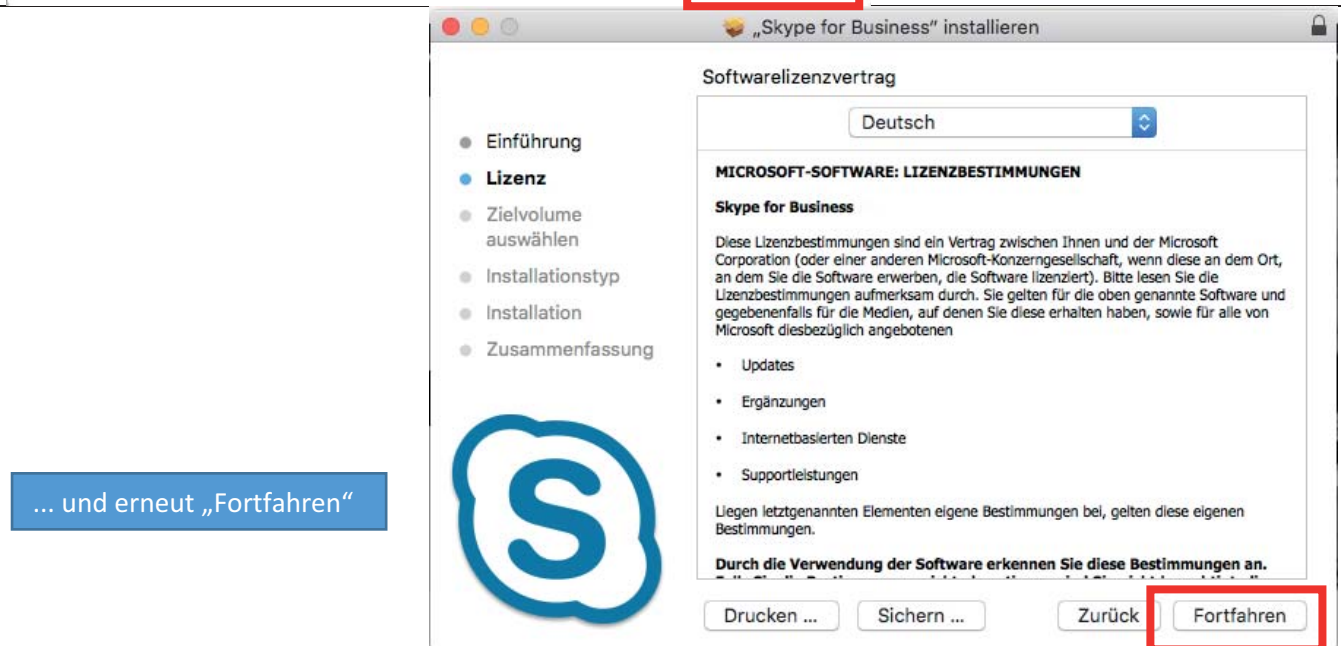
„Skype for Business" installieren

Softwarelizenzvertrag

Deutsch

Einführung
Lizenz
Zielvolume auswählen
Installationstyp
Installation
Zusammenfassung

MICROSOFT-SOFTWARE: LIZENZBESTIMMUNGEN

Skype for Business

Diese Lizenzbestimmungen sind ein Vertrag zwischen Ihnen und der Microsoft Corporation (oder einer anderen Microsoft-Konzerngesellschaft, wenn diese an dem Ort, an dem Sie die Software erwerben, die Software lizenziert). Bitte lesen Sie die Lizenzbestimmungen aufmerksam durch. Sie gelten für die oben genannte Software und gegebenenfalls für die Medien, auf denen Sie diese erhalten haben, sowie für alle von Microsoft diesbezüglich angebotenen

• Updates

• Ergänzungen

• Internetbasierten Dienste

• Supportleistungen

Liegen letztgenannten Elementen eigene Bestimmungen bei, gelten diese eigenen Bestimmungen.

Durch die Verwendung der Software erkennen Sie diese Bestimmungen an.
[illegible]

... und erneut „Fortfahren"

Drucken ...
Sichern ...
Zurück
Fortfahren